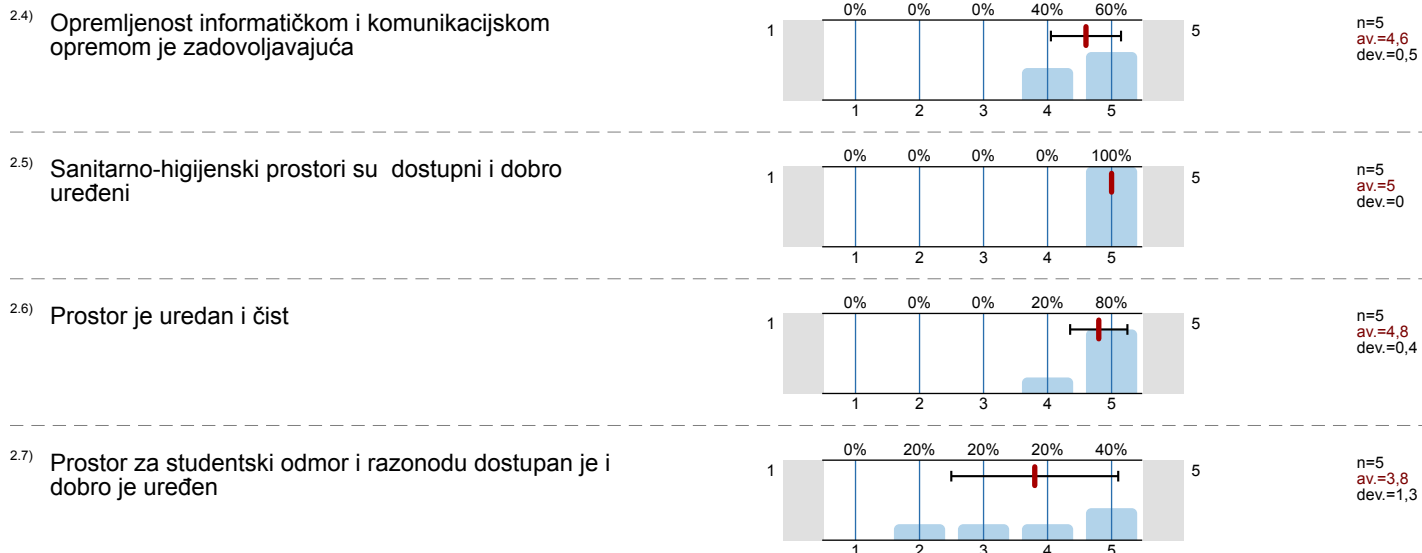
2.4) Opremljenost informatičkom i komunikacijskom opremom je zadovoljavajuća

| 0% | 0% | 0% | 40% | 60% |
|---|---|---|---|---|

1

5

1 2 3 4 5

n=5
av.=4,6
dev.=0,5

2.5) Sanitarno-higijenski prostori su dostupni i dobro uređeni

| 0% | 0% | 0% | 0% | 100% |
|---|---|---|---|---|

1

5

1 2 3 4 5

n=5
av.=5
dev.=0

2.6) Prostor je uredan i čist

| 0% | 0% | 0% | 20% | 80% |
|---|---|---|---|---|

1

5

1 2 3 4 5

n=5
av.=4,8
dev.=0,4

2.7) Prostor za studentski odmor i razonodu dostupan je i dobro je uređen

| 0% | 20% | 20% | 20% | 40% |
|---|---|---|---|---|

1

5

1 2 3 4 5

n=5
av.=3,8
dev.=1,3